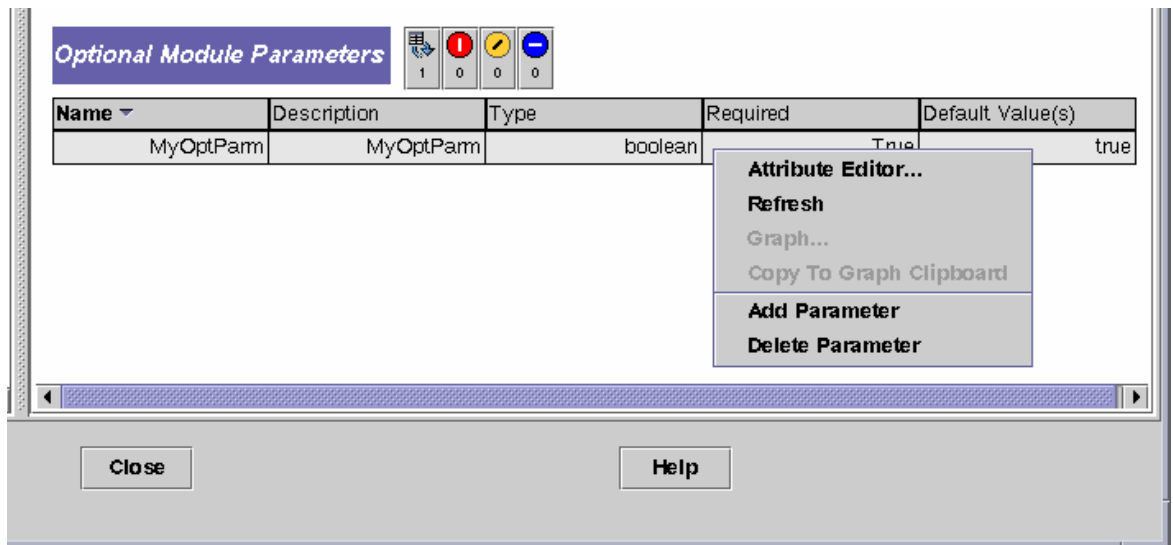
Optional Module Parameters

1 0 0 0

| Name | Description | Type | Required | Default Value(s) |
|---|---|---|---|---|
| MyOptParm | MyOptParm | boolean | True | true |

Attribute Editor...
Refresh
Graph...
Copy To Graph Clipboard
Add Parameter
Delete Parameter

Close

Help